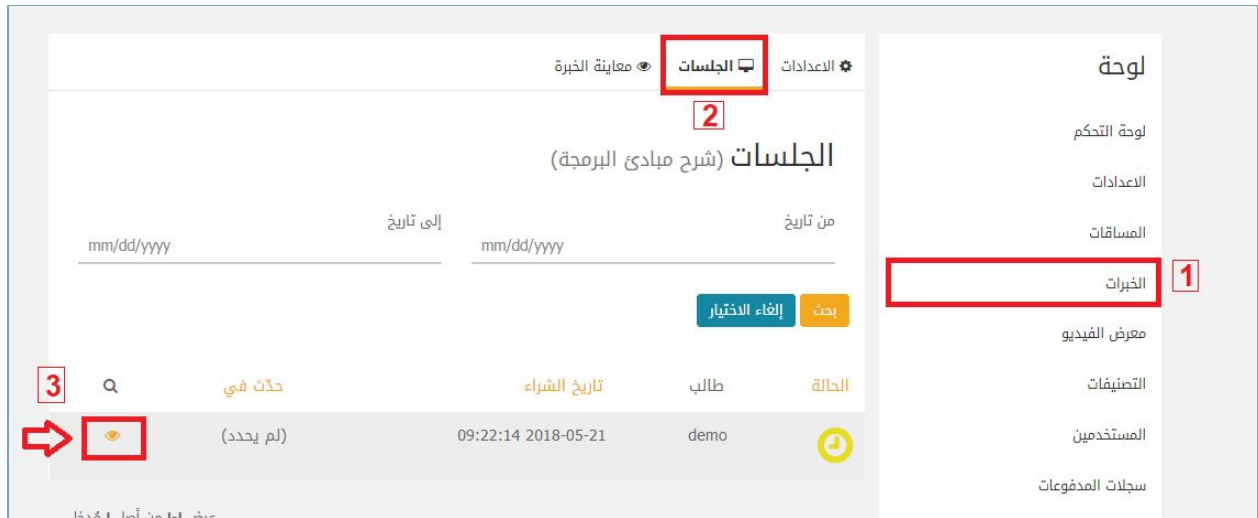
لوحة

لوحة التحكم

الاعدادات

المساقات

الخبرات

1

معرض الفيديو

التصنيفات

المستخدمين

سجلات المدفوعات

الاعدادات

الجلسات

معاينة الخبرة

2

الجلسات (شرح مبادئ البرمجة)

من تاريخ

mm/dd/yyyy

إلى تاريخ

mm/dd/yyyy

بحث

إلغاء الاختيار

| الحالة | طالب | تاريخ الشراء | حدّث في | |
|---|---|---|---|---|
| | demo | 2018-05-21 09:22:14 | (لم يحدد) | |

3

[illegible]